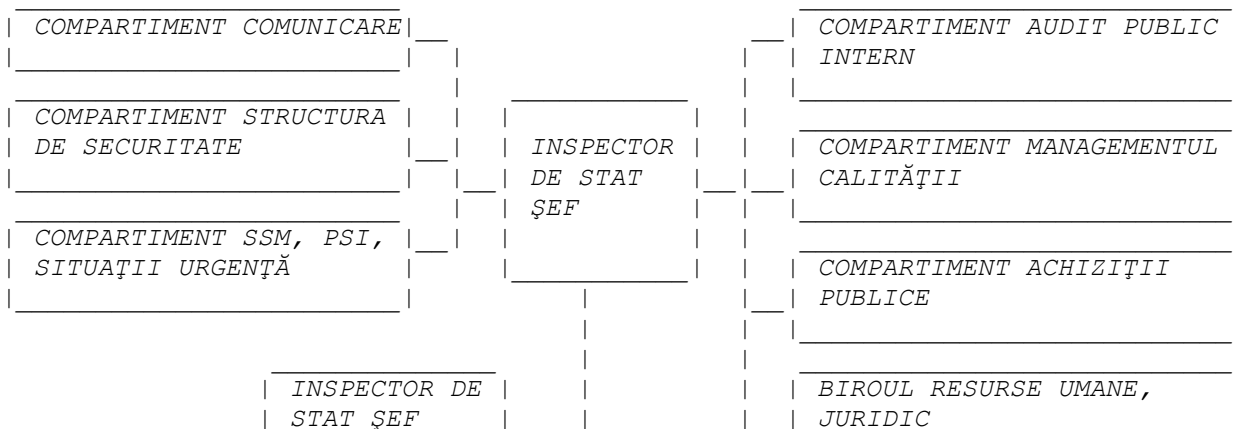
COMPARTIMENT COMUNICARE

COMPARTIMENT STRUCTURA DE SECURITATE

COMPARTIMENT SSM, PSI, SITUAŢII URGENŢĂ

INSPECTOR DE STAT ŞEF

COMPARTIMENT AUDIT PUBLIC INTERN

COMPARTIMENT MANAGEMENTUL CALITĂŢII

COMPARTIMENT ACHIZIŢII PUBLICE

INSPECTOR DE STAT ŞEF

BIROUL RESURSE UMANE, JURIDIC